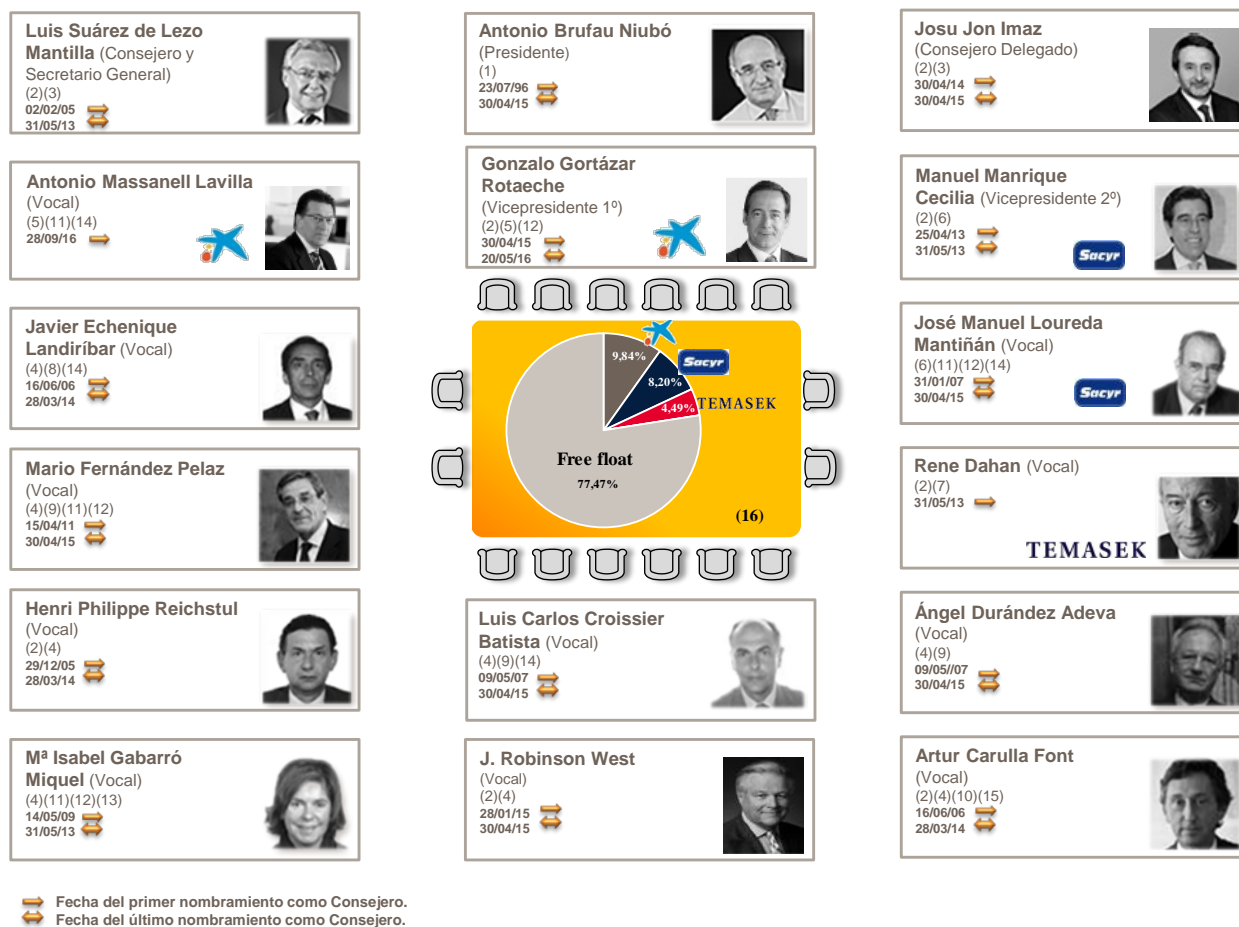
Luis Suárez de Lezo Mantilla (Consejero y Secretario General)
(2)(3)
02/02/05
31/05/13

Antonio Massanell Lavilla (Vocal)
(5)(11)(14)
28/09/16

Javier Echenique Landiríbar (Vocal)
(4)(8)(14)
16/06/06
28/03/14

Mario Fernández Pelaz (Vocal)
(4)(9)(11)(12)
15/04/11
30/04/15

Henri Philippe Reichstul (Vocal)
(2)(4)
29/12/05
28/03/14

Mª Isabel Gabarró Miquel (Vocal)
(4)(11)(12)(13)
14/05/09
31/05/13

Antonio Brufau Niubó (Presidente)
(1)
23/07/96
30/04/15

Gonzalo Gortázar Rotaeche (Vicepresidente 1º)
(2)(5)(12)
30/04/15
20/05/16

9,84%
Sacyr
8,20%
4,49%
TEMASEK
Free float
77,47%
(16)

Luis Carlos Croissier Batista (Vocal)
(4)(9)(14)
09/05/07
30/04/15

J. Robinson West (Vocal)
(2)(4)
28/01/15
30/04/15

Josu Jon Imaz (Consejero Delegado)
(2)(3)
30/04/14
30/04/15

Manuel Manrique Cecilia (Vicepresidente 2º)
(2)(6)
25/04/13
31/05/13
Sacyr

José Manuel Loureda Mantiñán (Vocal)
(6)(11)(12)(14)
31/01/07
30/04/15
Sacyr

Rene Dahan (Vocal)
(2)(7)
31/05/13
TEMASEK

Ángel Durández Adeva (Vocal)
(4)(9)
09/05/07
30/04/15

Artur Carulla Font (Vocal)
(2)(4)(10)(15)
16/06/06
28/03/14

Fecha del primer nombramiento como Consejero.
Fecha del último nombramiento como Consejero.